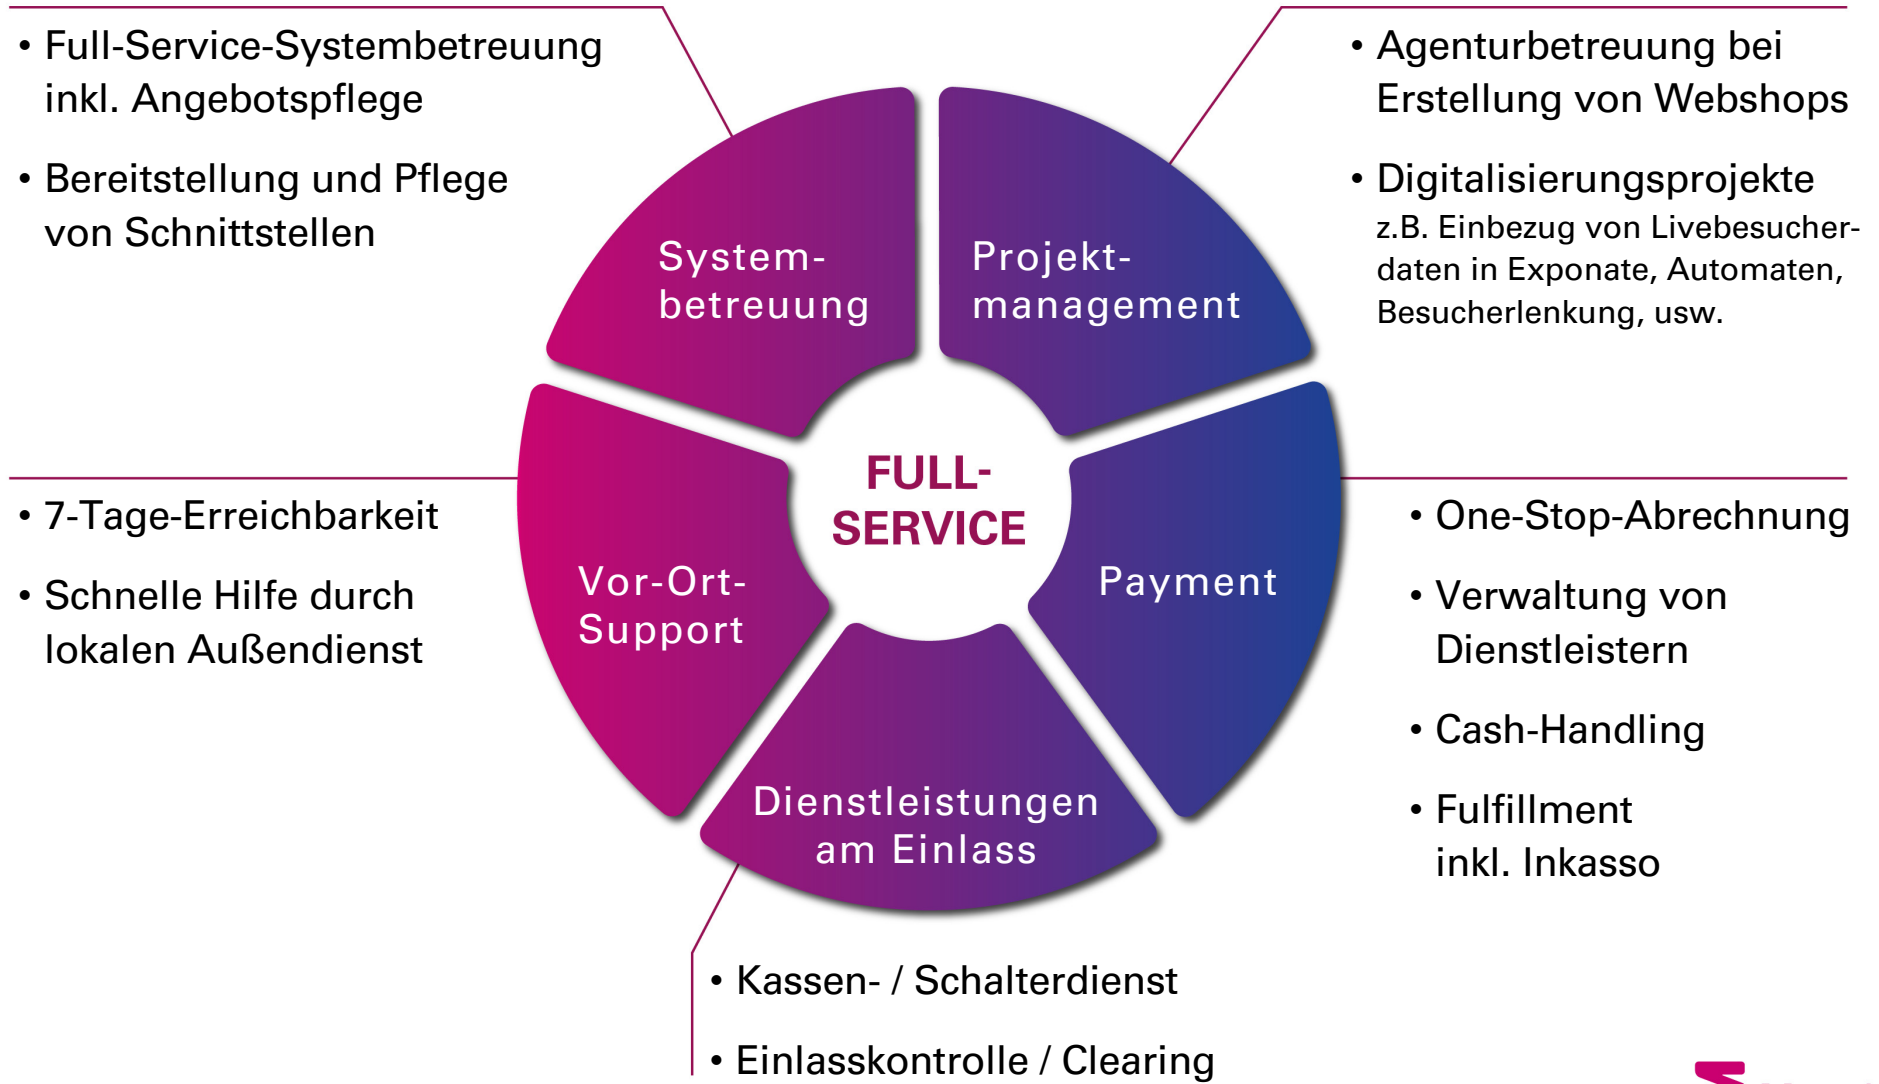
• Full-Service-Systembetreuung inkl. Angebotspflege

• Bereitstellung und Pflege von Schnittstellen

• Agenturbetreuung bei Erstellung von Webshops

• Digitalisierungsprojekte z.B. Einbezug von Livebesucherdaten in Exponate, Automaten, Besucherlenkung, usw.

System-betreuung

Projekt-management

FULL-SERVICE

Vor-Ort-Support

Payment

Dienstleistungen am Einlass

• 7-Tage-Erreichbarkeit

• Schnelle Hilfe durch lokalen Außendienst

• One-Stop-Abrechnung

• Verwaltung von Dienstleistern

• Cash-Handling

• Fulfillment inkl. Inkasso

• Kassen- / Schalterdienst

• Einlasskontrolle / Clearing